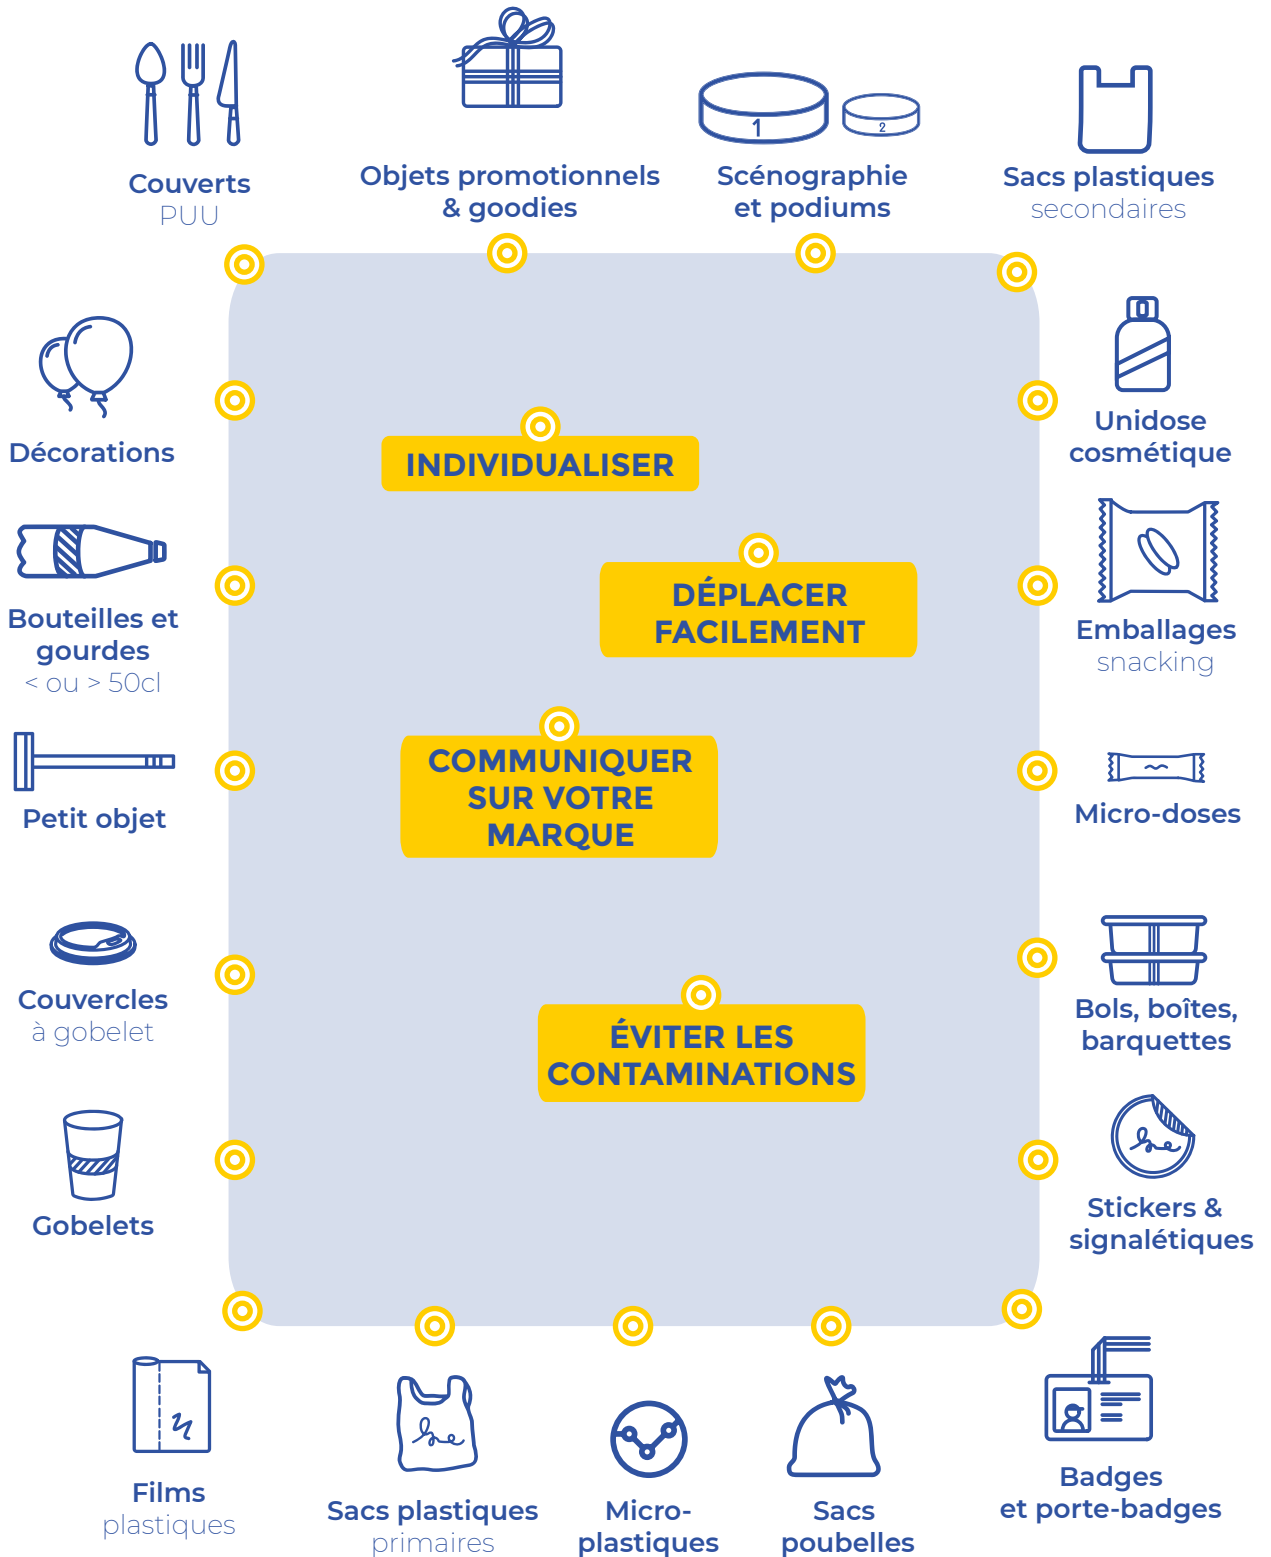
Couverts
PUU

Objets promotionnels & goodies

1 2

Scénographie et podiums

Sacs plastiques secondaires

Décorations

INDIVIDUALISER

Unidose cosmétique

DÉPLACER FACILEMENT

Bouteilles et gourdes
< ou > 50cl

Emballages snacking

COMMUNIQUER SUR VOTRE MARQUE

Petit objet

Micro-doses

Couvercles à gobelet

ÉVITER LES CONTAMINATIONS

Bols, boîtes, barquettes

Gobelets

Stickers & signalétiques

Films plastiques

Sacs plastiques primaires

Micro-plastiques

Sacs poubelles

Badges et porte-badges